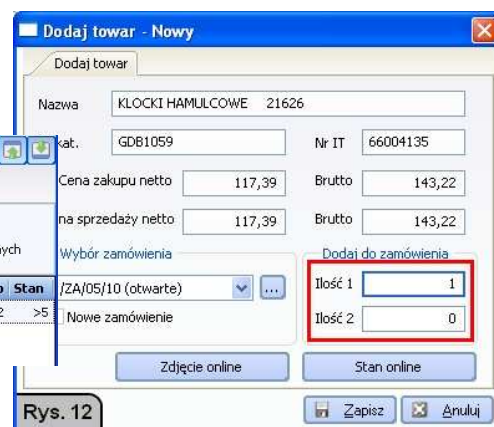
Dodaj towar - Nowy

Dodaj towar

Nazwa KLOCKI HAMULCOWE 21626

kat. GDB1059

Nr IT 66004135

Cena zakupu netto 117,39

Brutto 143,22

na sprzedaży netto 117,39

Brutto 143,22

Wybór zamówienia

/ZA/05/10 (otwarte)

...

Nowe zamówienie

Dodaj do zamówienia

Ilość 1 1

Ilość 2 0

Zdjęcie online

Stan online

Zapisz

Anuluj

ych

o Stan

2 >5

Rys. 12